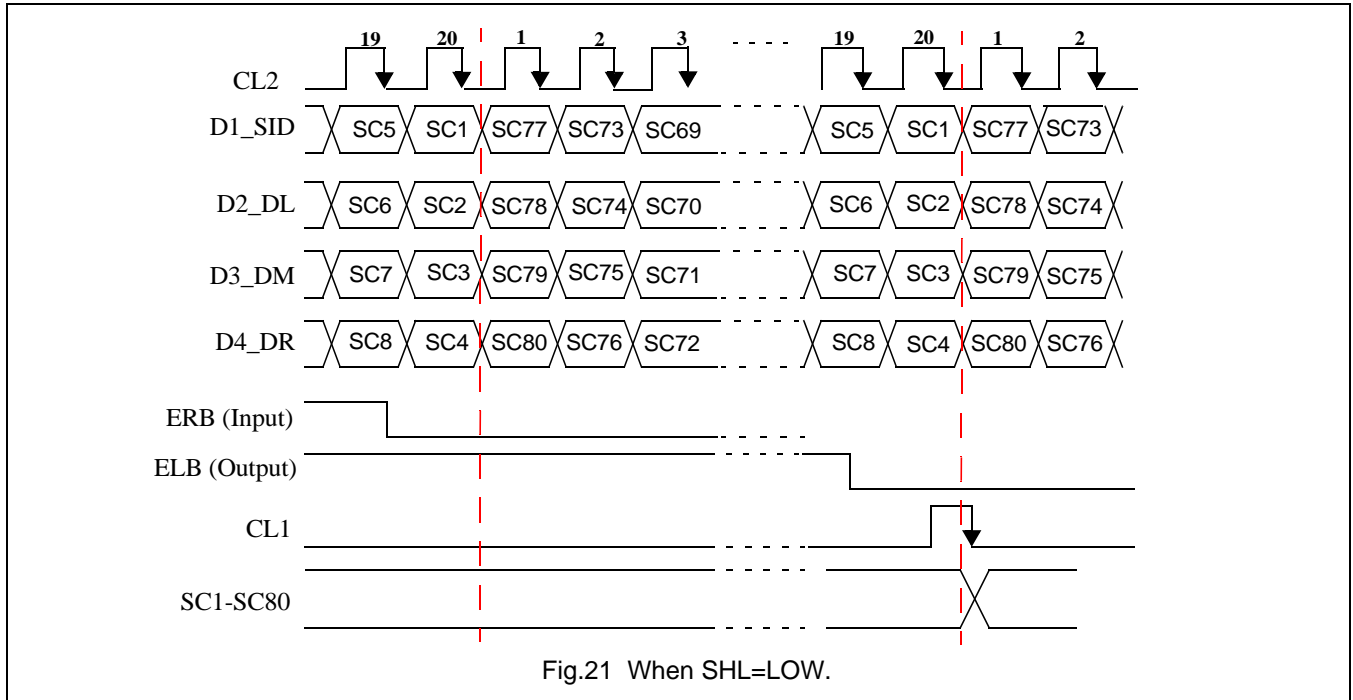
19 20 1 2 3 19 20 1 2

CL2

D1_SID SC5 SC1 SC77 SC73 SC69 SC5 SC1 SC77 SC73

D2_DL SC6 SC2 SC78 SC74 SC70 SC6 SC2 SC78 SC74

D3_DM SC7 SC3 SC79 SC75 SC71 SC7 SC3 SC79 SC75

D4_DR SC8 SC4 SC80 SC76 SC72 SC8 SC4 SC80 SC76

ERB (Input)

ELB (Output)

CL1

SC1-SC80

Fig.21 When SHL=LOW.